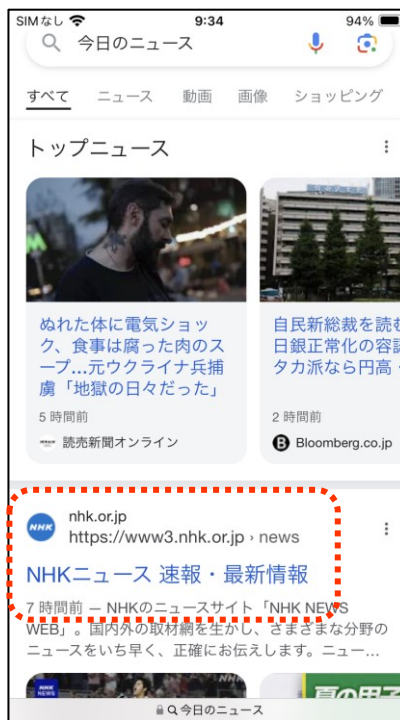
SIMなし 9:34 94%

今日のニュース

すべて ニュース 動画 画像 ショッピング

トップニュース

ぬれた体に電気ショック、食事は腐った肉のスープ…元ウクライナ兵捕虜「地獄の日々だった」

5 時間前

読売新聞オンライン

自民新総裁を読む 日銀正常化の容認 タカ派なら円高

2 時間前

Bloomberg.co.jp

NHK

nhk.or.jp

https://www3.nhk.or.jp › news

NHKニュース 速報・最新情報

7 時間前 — NHKのニュースサイト「NHK NEWS WEB」。国内外の取材網を生かし、さまざまな分野のニュースをいち早く、正確にお伝えします。ニュー…

NHK NEWS

今日のニュース